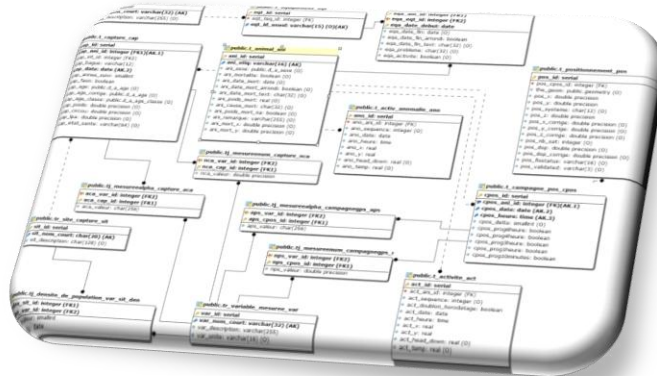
public.t_capture_cap

public.t_animal_ani

public.t_activite_annuelle_ann

public.t_positionnement_pos

public.tj_mesurealpha_capture_aca

public.t_campagne_pos_cpos

public.tj_mesurealpha_campagnegps_agc

public.tr_site_capture_sit

public.tj_mesurenum_campagnegps

public.tr_variable_mesuree_var

public.t_activite_act

public.tj_densite_de_population_var_sit_dens

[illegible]